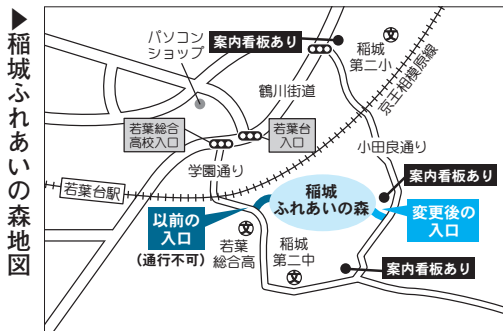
▶稲城ふれあいの森地図

パソコンショップ

案内看板あり

稲城第二小

京王相模原線

鶴川街道

若葉総合高校入口

若葉台入口

小田良通り

学園通り

若葉台駅

案内看板あり

稲城ふれあいの森

以前の入口

(通行不可)

変更後の入口

若葉総合高

稲城第二中

案内看板あり